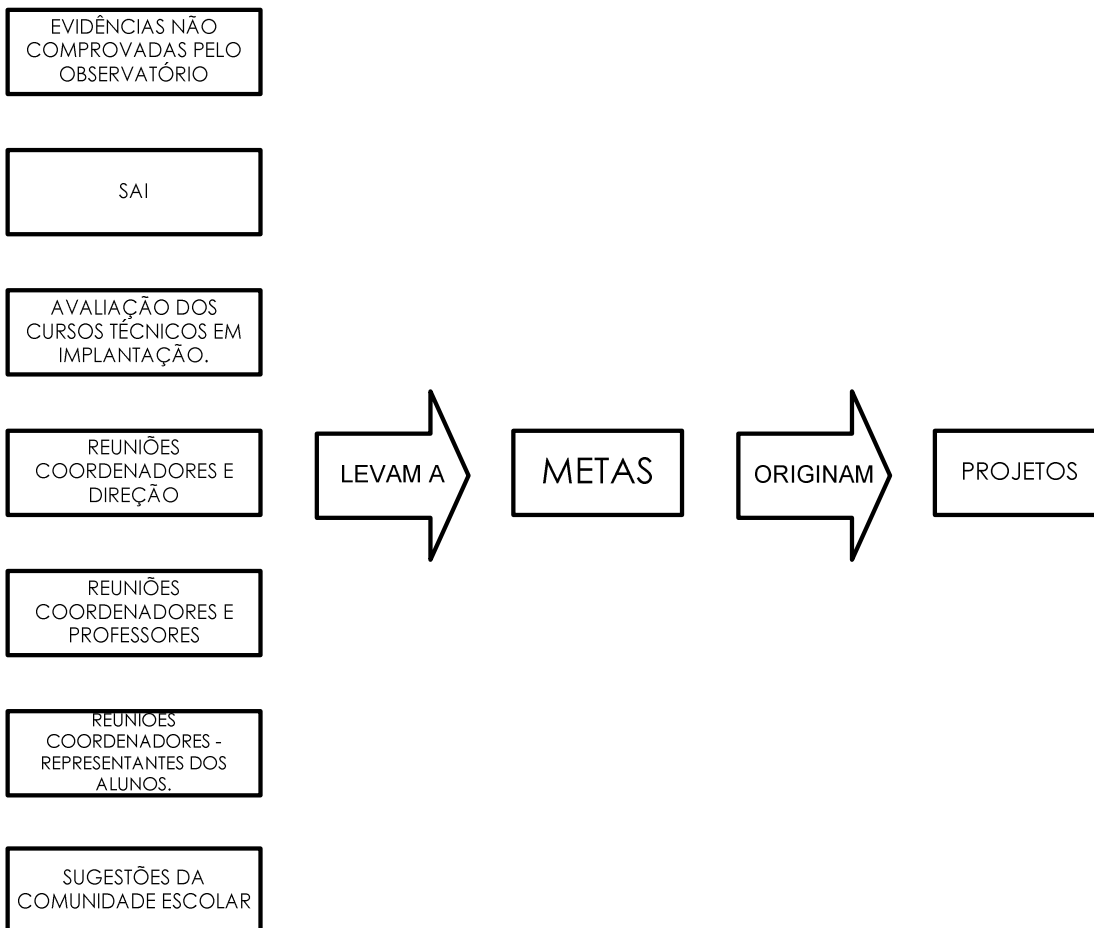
EVIDÊNCIAS NÃO COMPROVADAS PELO OBSERVATÓRIO

SAI

AVALIAÇÃO DOS CURSOS TÉCNICOS EM IMPLANTAÇÃO.

REUNIÕES COORDENADORES E DIREÇÃO

REUNIÕES COORDENADORES E PROFESSORES

REUNIÕES COORDENADORES - REPRESENTANTES DOS ALUNOS.

SUGESTÕES DA COMUNIDADE ESCOLAR

LEVAM A

METAS

ORIGINAM

PROJETOS